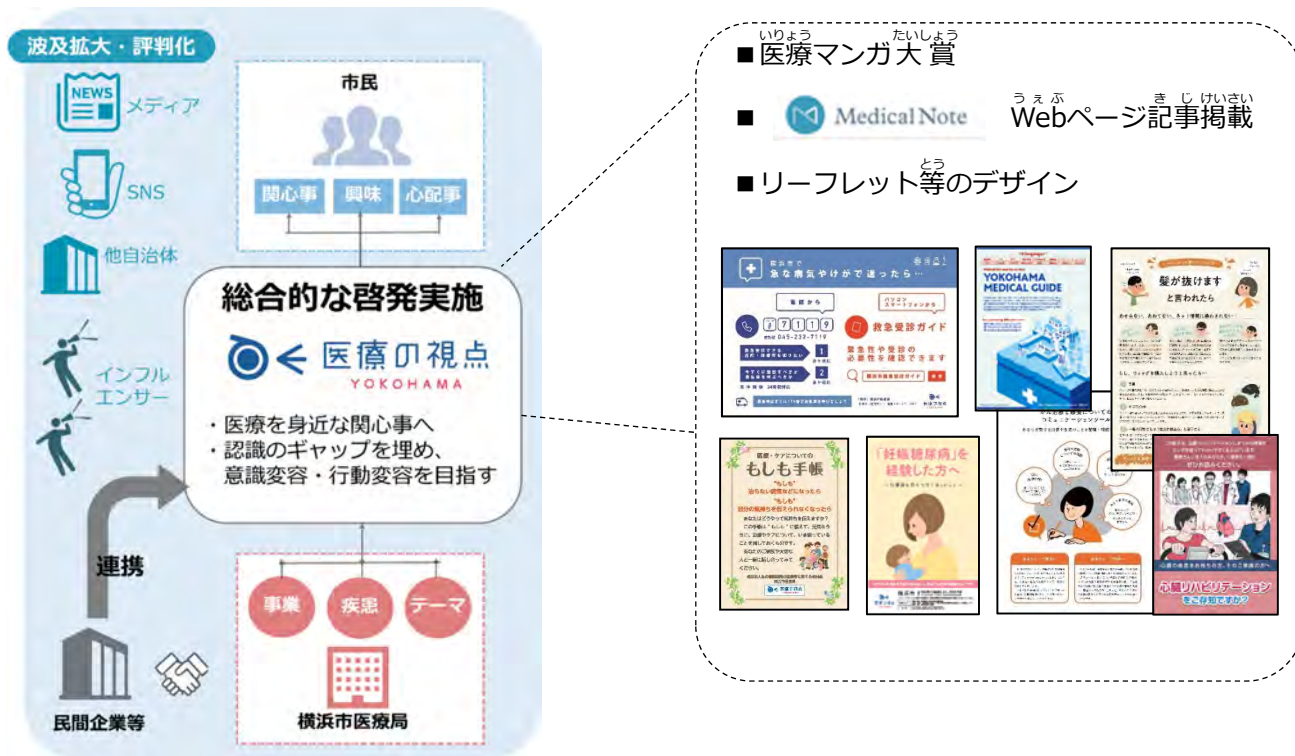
波及拡大・評判化

NEWS メディア

SNS

他自治体

インフルエンサー

連携

民間企業等

市民

関心事 興味 心配事

総合的な啓発実施

医療の視点 YOKOHAMA

・医療を身近な関心事へ
・認識のギャップを埋め、意識変容・行動変容を目指す

事業 疾患 テーマ

横浜市医療局

■医療マンガ大賞

■ Medical Note Webページ記事掲載

■リーフレット等のデザイン

急な病気やけがで迷ったら…

電話から

パソコン スマートフォンから

#7119

救急受診ガイド

YOKOHAMA MEDICAL GUIDE

髪が抜けます と言われたら

医療・ケアについての もしも手帳

「妊娠糖尿病」を経験した方へ

心臓リハビリテーション をご存知ですか？